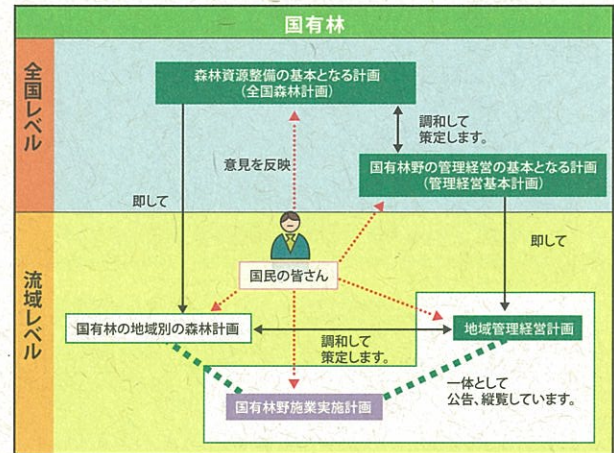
国有林

全国レベル

森林資源整備の基本となる計画
（全国森林計画）

調和して
策定します。

意見を反映

国有林野の管理経営の基本となる計画
（管理経営基本計画）

即して

即して

流域レベル

国民の皆さん

国有林の地域別の森林計画

調和して
策定します。

地域管理経営計画

一体として
公告、縦覧しています。

国有林野施業実施計画